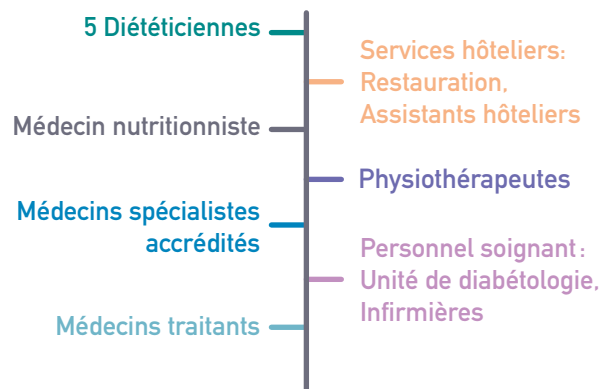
5 Diététiciennes

Services hôteliers: Restauration, Assistants hôteliers

Médecin nutritionniste

Physiothérapeutes

Médecins spécialistes accrédités

Personnel soignant : Unité de diabétologie, Infirmières

Médecins traitants